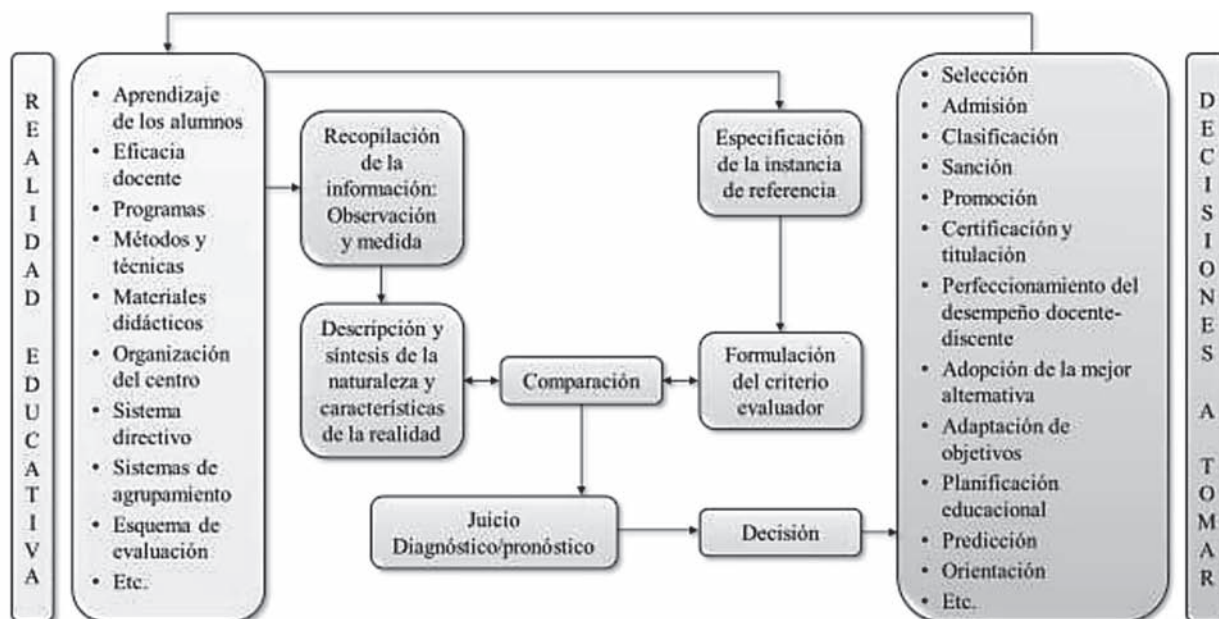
R E A L I D A D

E D U C A T I V A

• Aprendizaje de los alumnos
• Eficacia docente
• Programas
• Métodos y técnicas
• Materiales didácticos
• Organización del centro
• Sistema directivo
• Sistemas de agrupamiento
• Esquema de evaluación
• Etc.

Recopilación de la información: Observación y medida

Descripción y síntesis de la naturaleza y características de la realidad

Comparación

Especificación de la instancia de referencia

Formulación del criterio evaluador

Juicio Diagnóstico/pronóstico

Decisión

• Selección
• Admisión
• Clasificación
• Sanción
• Promoción
• Certificación y titulación
• Perfeccionamiento del desempeño docente-discente
• Adopción de la mejor alternativa
• Adaptación de objetivos
• Planificación educacional
• Predicción
• Orientación
• Etc.

D E C I S I O N E S

A

T O M A R